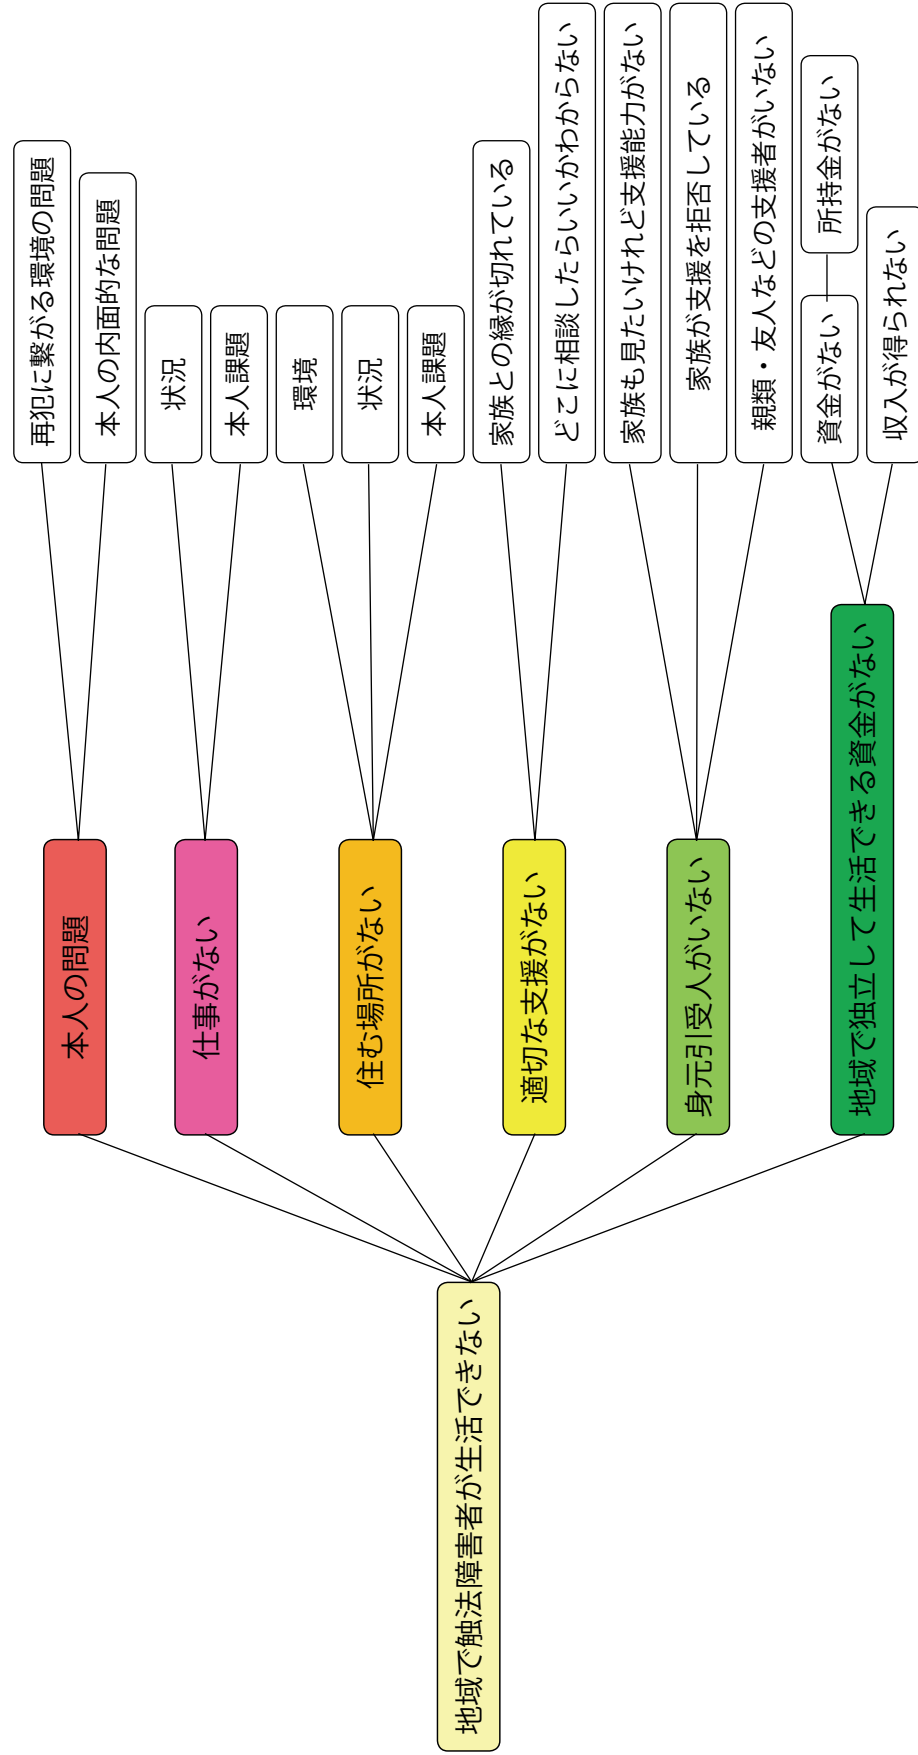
地域で触法障害者が生活できない

本人の問題

再犯に繋がる環境の問題

本人の内面的な問題

仕事がない

状況

本人課題

住む場所がない

環境

状況

本人課題

適切な支援がない

家族との縁が切れている

どこに相談したらいいかわからない

身元引受人がいない

家族も見たいけれど支援能力がない

家族が支援を拒否している

親類・友人などの支援者がいない

地域で独立して生活できる資金がない

資金がない

所持金がない

収入が得られない